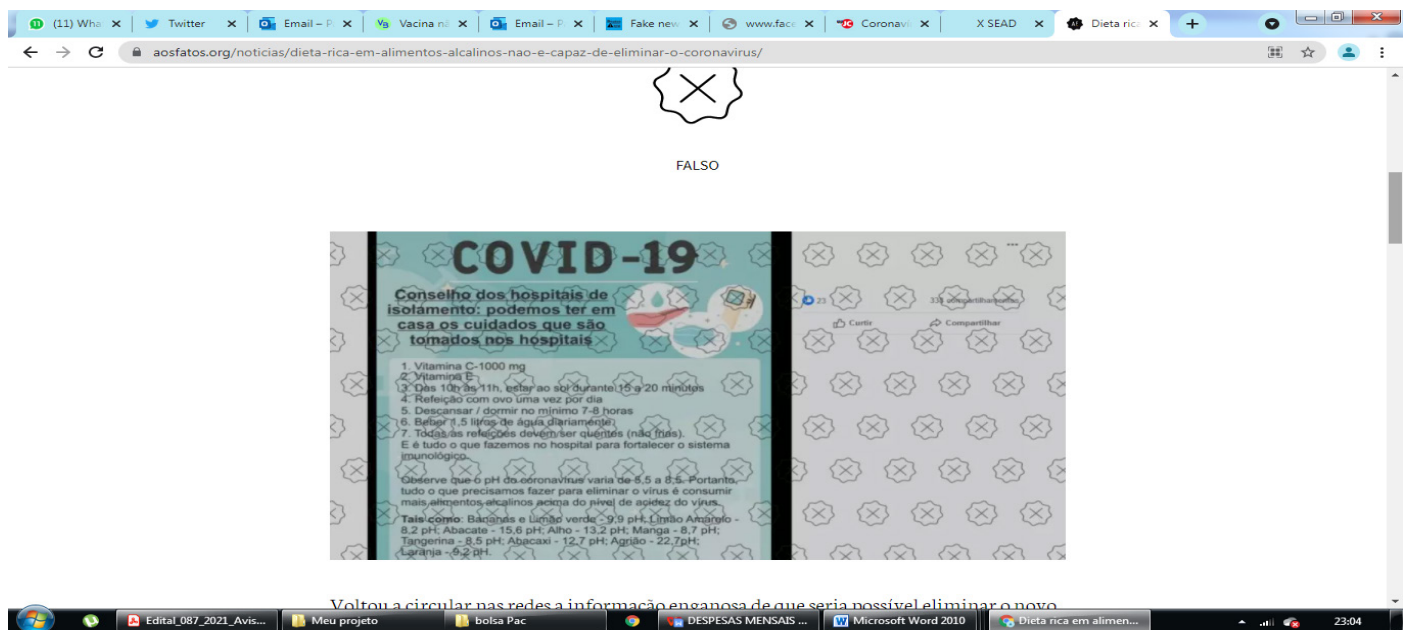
(11) Wha ✕ Twitter ✕ Email – P ✕ Vacina nã ✕ Email – P ✕ Fake new ✕ www.face ✕ Coronavi ✕ X SEAD ✕ Dieta rica ✕ +

aosfatos.org/noticias/dieta-rica-em-alimentos-alcalinos-nao-e-capaz-de-eliminar-o-coronavirus/

FALSO

COVID-19

Conselho dos hospitais de isolamento: podemos ter em casa os cuidados que são tomados nos hospitais

1. Vitamina C-1000 mg
2. Vitamina E
3. Das 10h às 11h, estar ao sol durante 15 a 20 minutos
4. Refeição com ovo uma vez por dia
5. Descansar / dormir no mínimo 7-8 horas
6. Beber 1,5 litros de água diariamente
7. Todas as refeições devem ser quentes (não frias).
E é tudo o que fazemos no hospital para fortalecer o sistema imunológico.

Observe que o pH do coronavirus varia de 5,5 a 8,5. Portanto, tudo o que precisamos fazer para eliminar o vírus é consumir mais alimentos alcalinos acima do nível de acidez do vírus.

Tais como: Bananas e Limão verde - 9,9 pH; Limão Amarelo - 8,2 pH; Abacate - 15,6 pH; Alho - 13,2 pH; Manga - 8,7 pH; Tangerina - 8,5 pH; Abacaxi - 12,7 pH; Agrião - 22,7pH; Laranja - 9,2 pH.

23 33 compartilhamentos
Curtir Compartilhar

Voltou a circular nas redes a informação enganosa de que seria possível eliminar o novo

Edital_087_2021_Avis... Meu projeto bolsa Pac DESPESAS MENSAIS ... Microsoft Word 2010 Dieta rica em alimen... 23:04